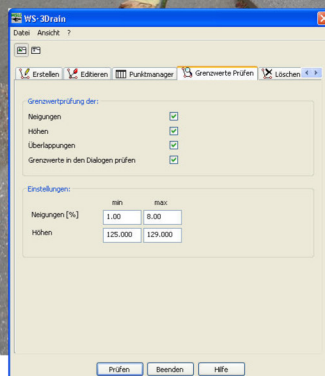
WS-3Drain
Datei Ansicht ?

Erstellen | Editieren | Punktmanager | Grenzwerte Prüfen | Löschen

Grenzwertprüfung der:
Neigungen
Höhen
Überlappungen
Grenzwerte in den Dialogen prüfen

Einstellungen:

| | min | max |
|---|---|---|
| Neigungen [%] | 1.00 | 8.00 |
| Höhen | 125.000 | 129.000 |

Prüfen | Beenden | Hilfe